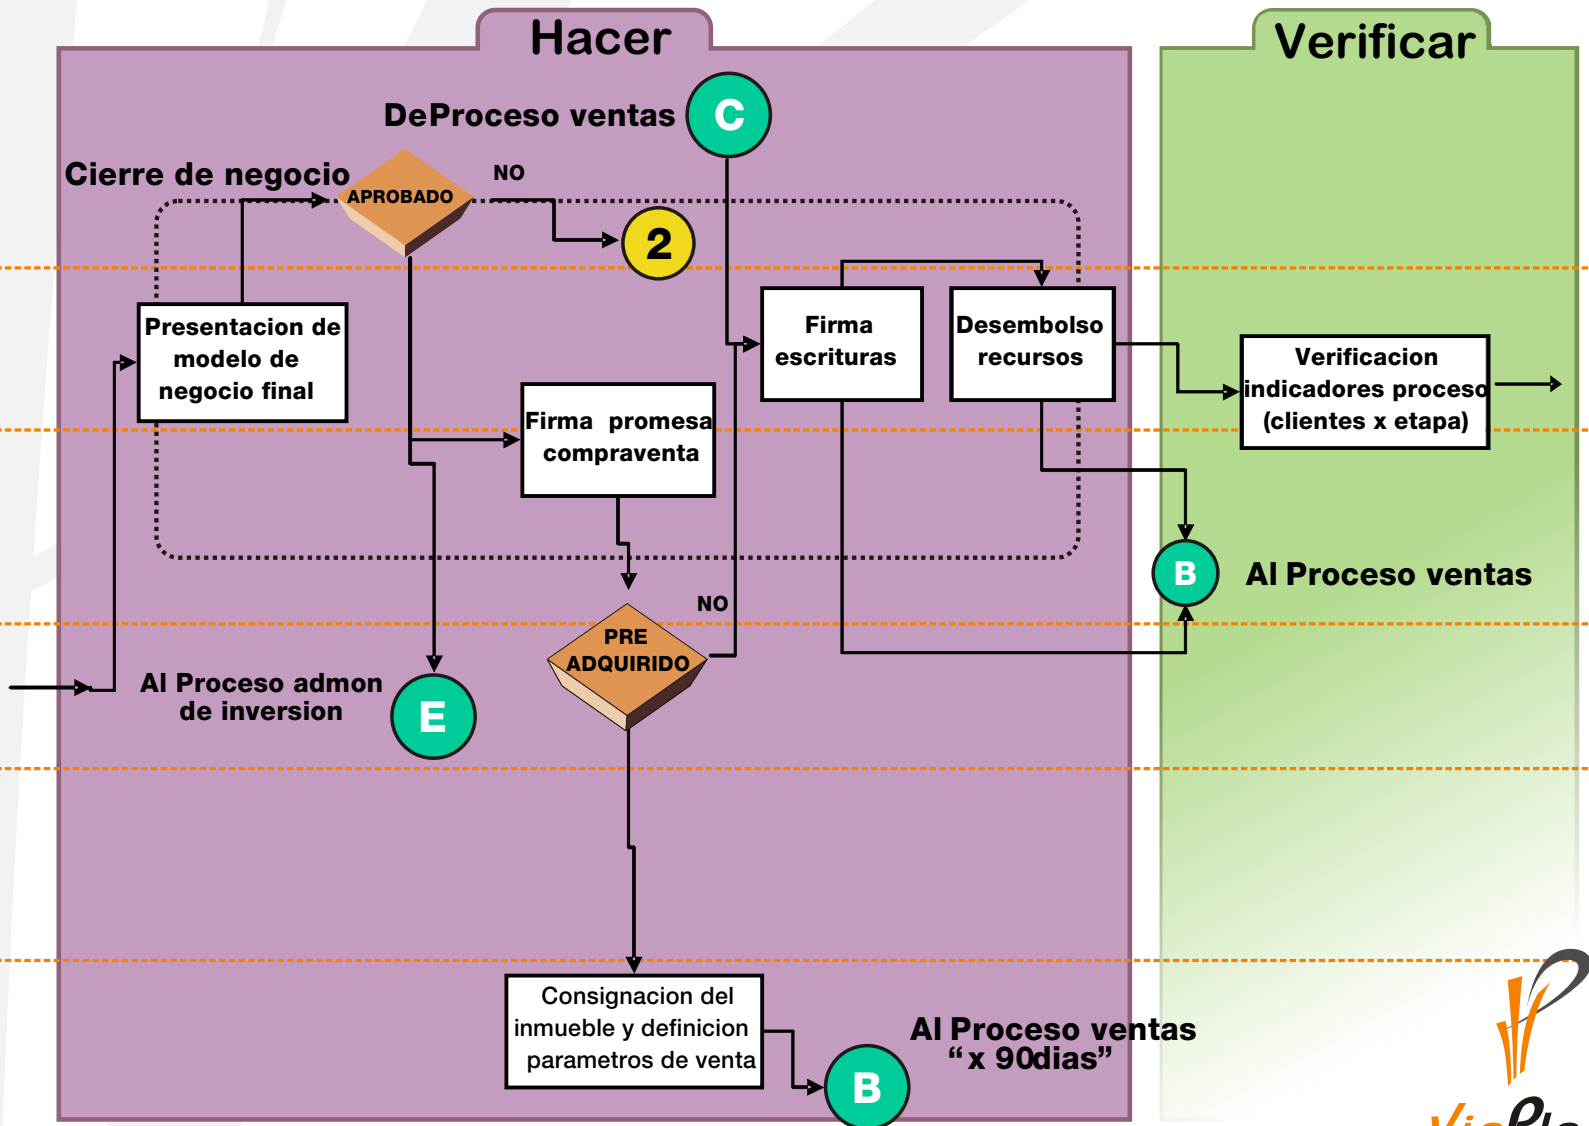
Hacer

Verificar

DeProceso ventas

C

Cierre de negocio

APROBADO

NO

2

Presentacion de modelo de negocio final

Firma escrituras

Desembolso recursos

Verificacion indicadores proceso (clientes x etapa)

Firma promesa compraventa

B

Al Proceso ventas

NO

PRE ADQUIRIDO

Al Proceso admon de inversion

E

Consignacion del inmueble y definicion parametros de venta

B

Al Proceso ventas "x 90dias"